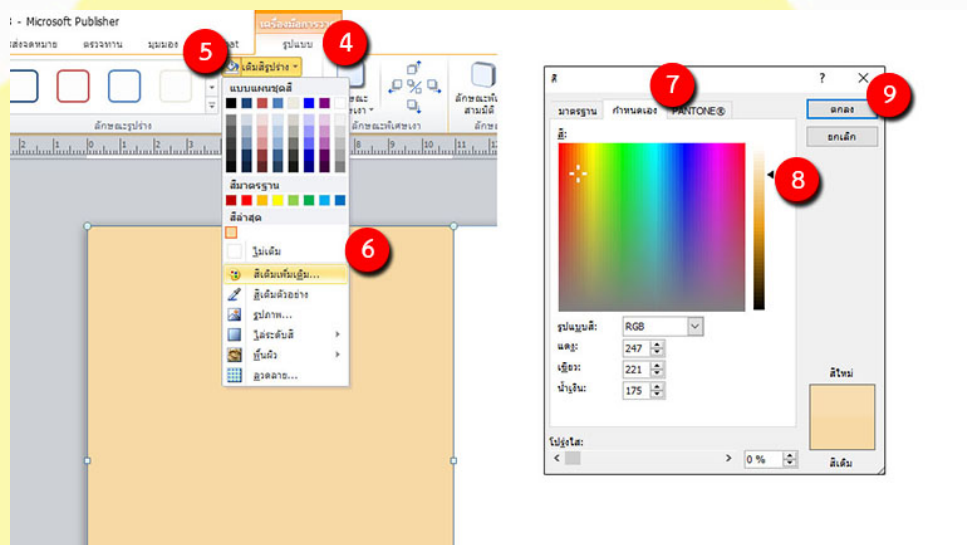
- Microsoft Publisher

เครื่องมือการวาด

ส่งจดหมาย ตรวจทาน มุมมอง

รูปแบบ

5

4

เติมสีรูปร่าง

แบบแผนชุดสี

ลักษณะรูปร่าง

ลักษณะพิเศษเงา

ลักษณะพิเศษสามมิติ

สีมาตรฐาน

สีล่าสุด

6

ไม่เติม

สีเติมเพิ่มเติม...

สีเติมตัวอย่าง

รูปภาพ...

ไล่ระดับสี

พื้นผิว

ลวดลาย...

สี

?

7

9

มาตรฐาน

กำหนดเอง

PANTONE®

ตกลง

ยกเลิก

สี:

8

รูปแบบสี:

RGB

แดง:

247

เขียว:

221

น้ำเงิน:

175

สีใหม่

โปร่งใส:

0 %

สีเดิม